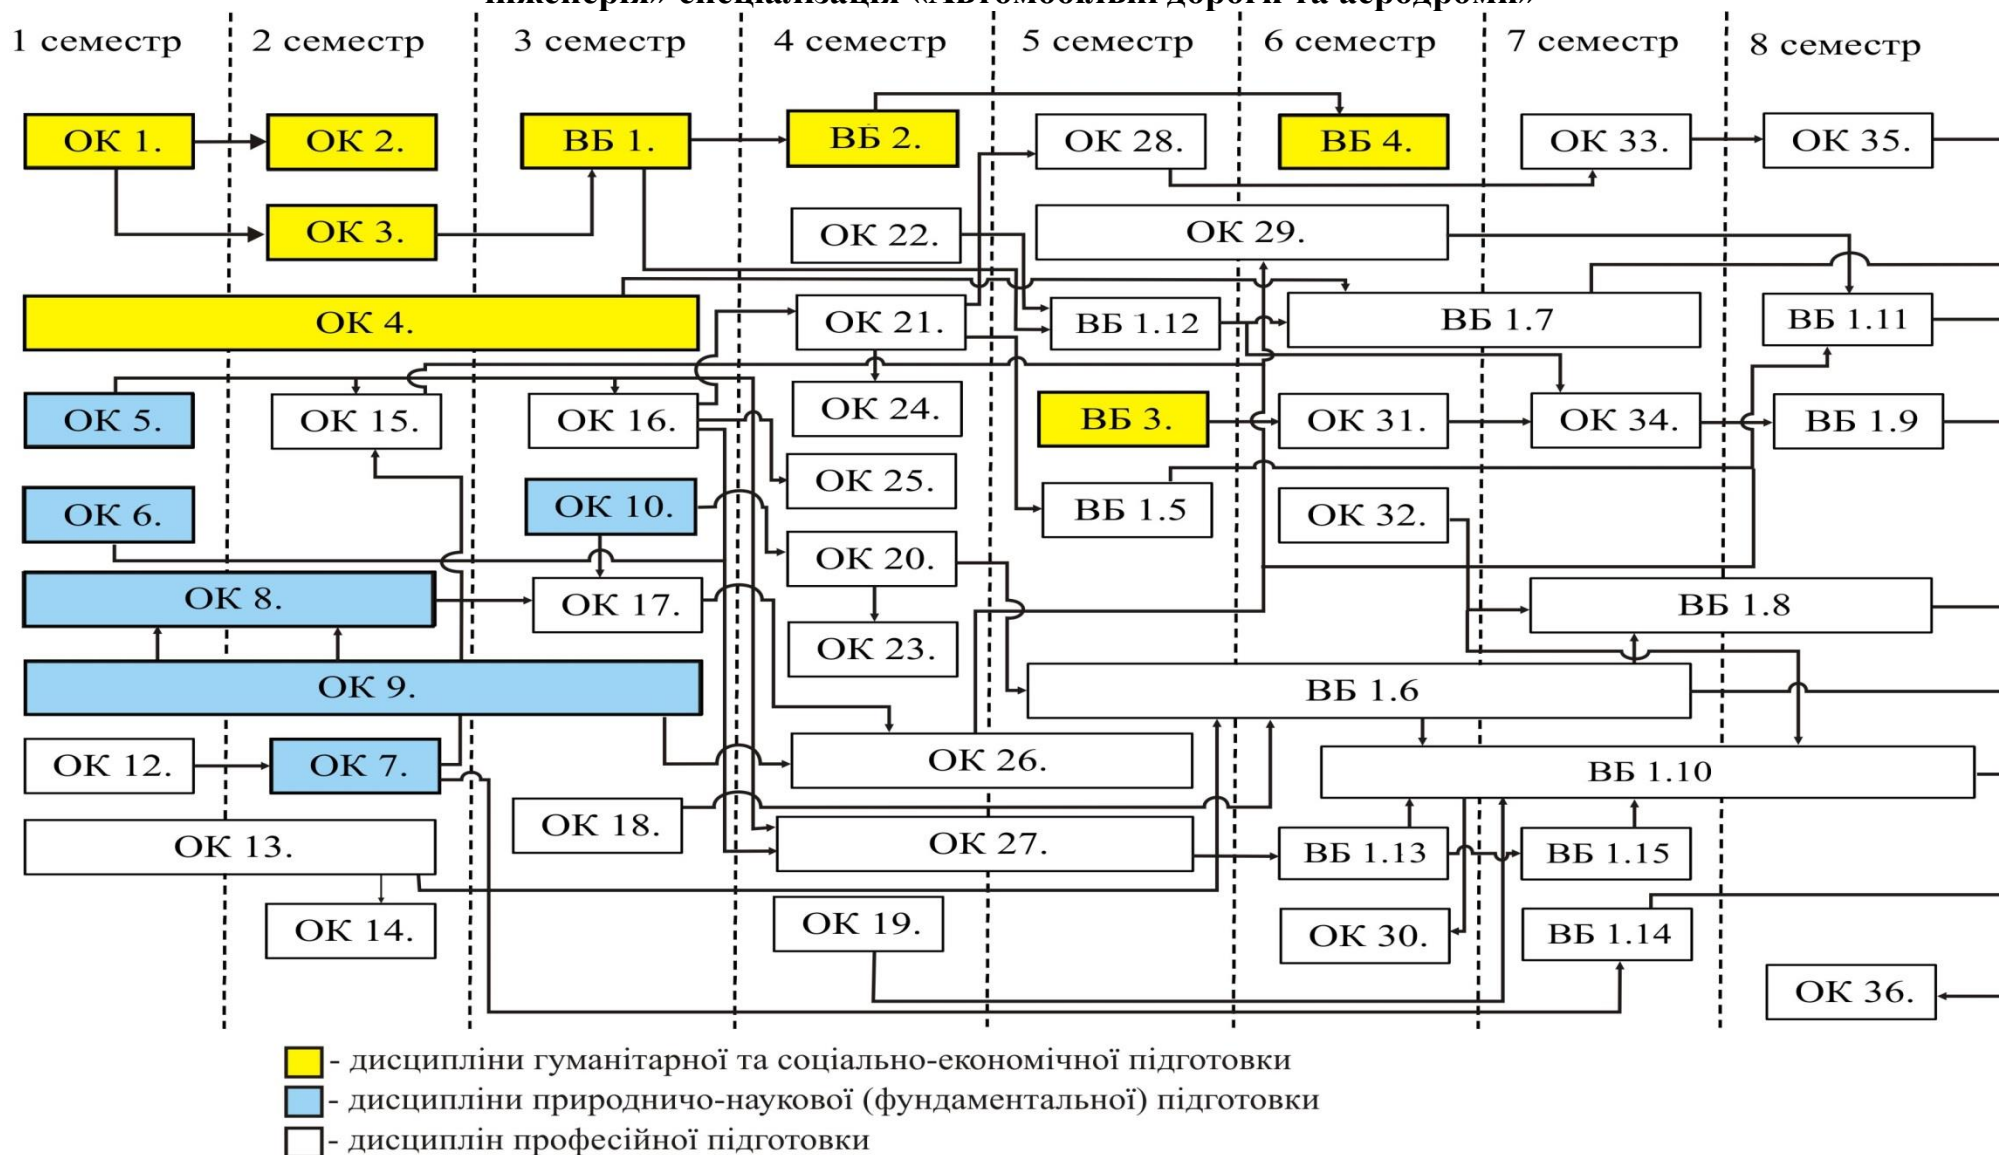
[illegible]

1 семестр | 2 семестр | 3 семестр | 4 семестр | 5 семестр | 6 семестр | 7 семестр | 8 семестр

ОК 1. ОК 2. ВБ 1. ВБ 2. ОК 28. ВБ 4. ОК 33. ОК 35.

ОК 3. ОК 22. ОК 29.

ОК 4. ОК 21. ВБ 1.12 ВБ 1.7 ВБ 1.11

ОК 5. ОК 15. ОК 16. ОК 24. ВБ 3. ОК 31. ОК 34. ВБ 1.9

ОК 25.

ОК 6. ОК 10. ВБ 1.5 ОК 32.

ОК 20.

ОК 8. ОК 17. ВБ 1.8

ОК 23.

ОК 9. ВБ 1.6

ОК 12. ОК 7. ОК 26. ВБ 1.10

ОК 18.

ОК 13. ОК 27. ВБ 1.13 ВБ 1.15

ОК 14. ОК 19. ОК 30. ВБ 1.14

ОК 36.

- дисципліни гуманітарної та соціально-економічної підготовки
- дисципліни природничо-наукової (фундаментальної) підготовки
- дисциплін професійної підготовки